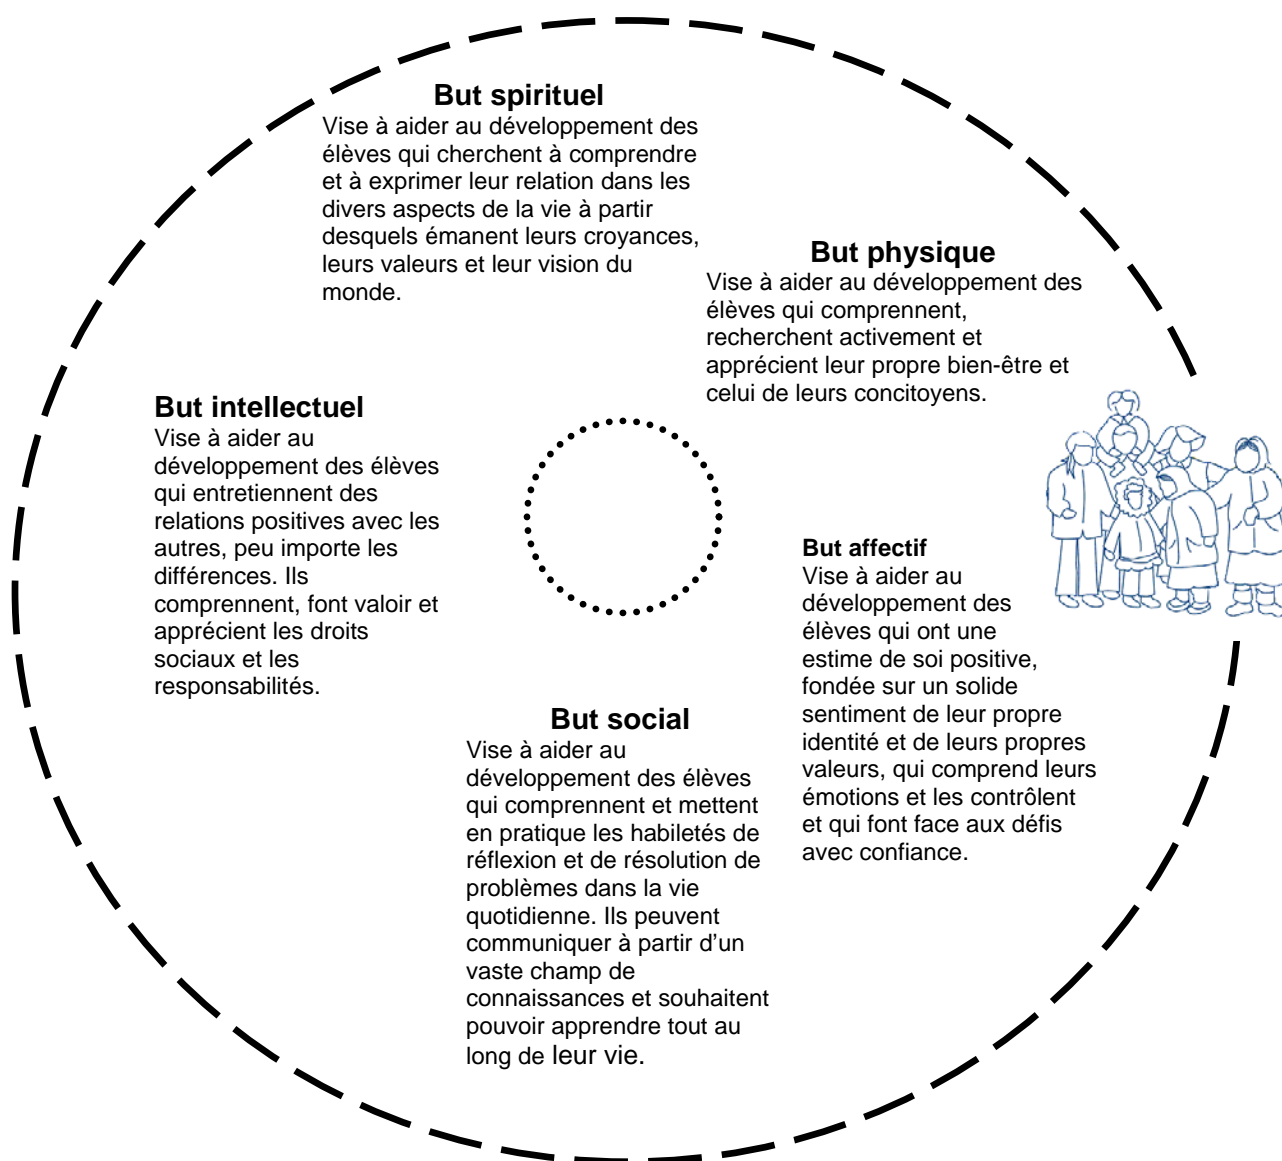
But spirituel
Vise à aider au développement des élèves qui cherchent à comprendre et à exprimer leur relation dans les divers aspects de la vie à partir desquels émanent leurs croyances, leurs valeurs et leur vision du monde.

But physique
Vise à aider au développement des élèves qui comprennent, recherchent activement et apprécient leur propre bien-être et celui de leurs concitoyens.

But intellectuel
Vise à aider au développement des élèves qui entretiennent des relations positives avec les autres, peu importe les différences. Ils comprennent, font valoir et apprécient les droits sociaux et les responsabilités.

But affectif
Vise à aider au développement des élèves qui ont une estime de soi positive, fondée sur un solide sentiment de leur propre identité et de leurs propres valeurs, qui comprend leurs émotions et les contrôlent et qui font face aux défis avec confiance.

But social
Vise à aider au développement des élèves qui comprennent et mettent en pratique les habiletés de réflexion et de résolution de problèmes dans la vie quotidienne. Ils peuvent communiquer à partir d'un vaste champ de connaissances et souhaitent pouvoir apprendre tout au long de leur vie.